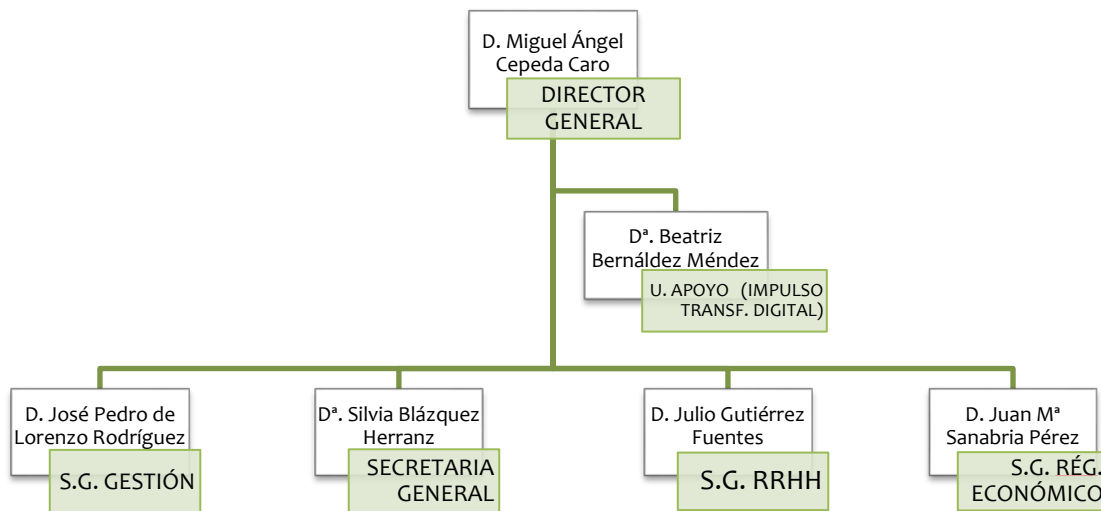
D. Miguel Ángel Cepeda Caro

DIRECTOR GENERAL

Dª. Beatriz Bernáldez Méndez

U. APOYO (IMPULSO TRANSF. DIGITAL)

D. José Pedro de Lorenzo Rodríguez

S.G. GESTIÓN

Dª. Silvia Blázquez Herranz

SECRETARIA GENERAL

D. Julio Gutiérrez Fuentes

S.G. RRHH

D. Juan Mª Sanabria Pérez

S.G. RÉG. ECONÓMICO